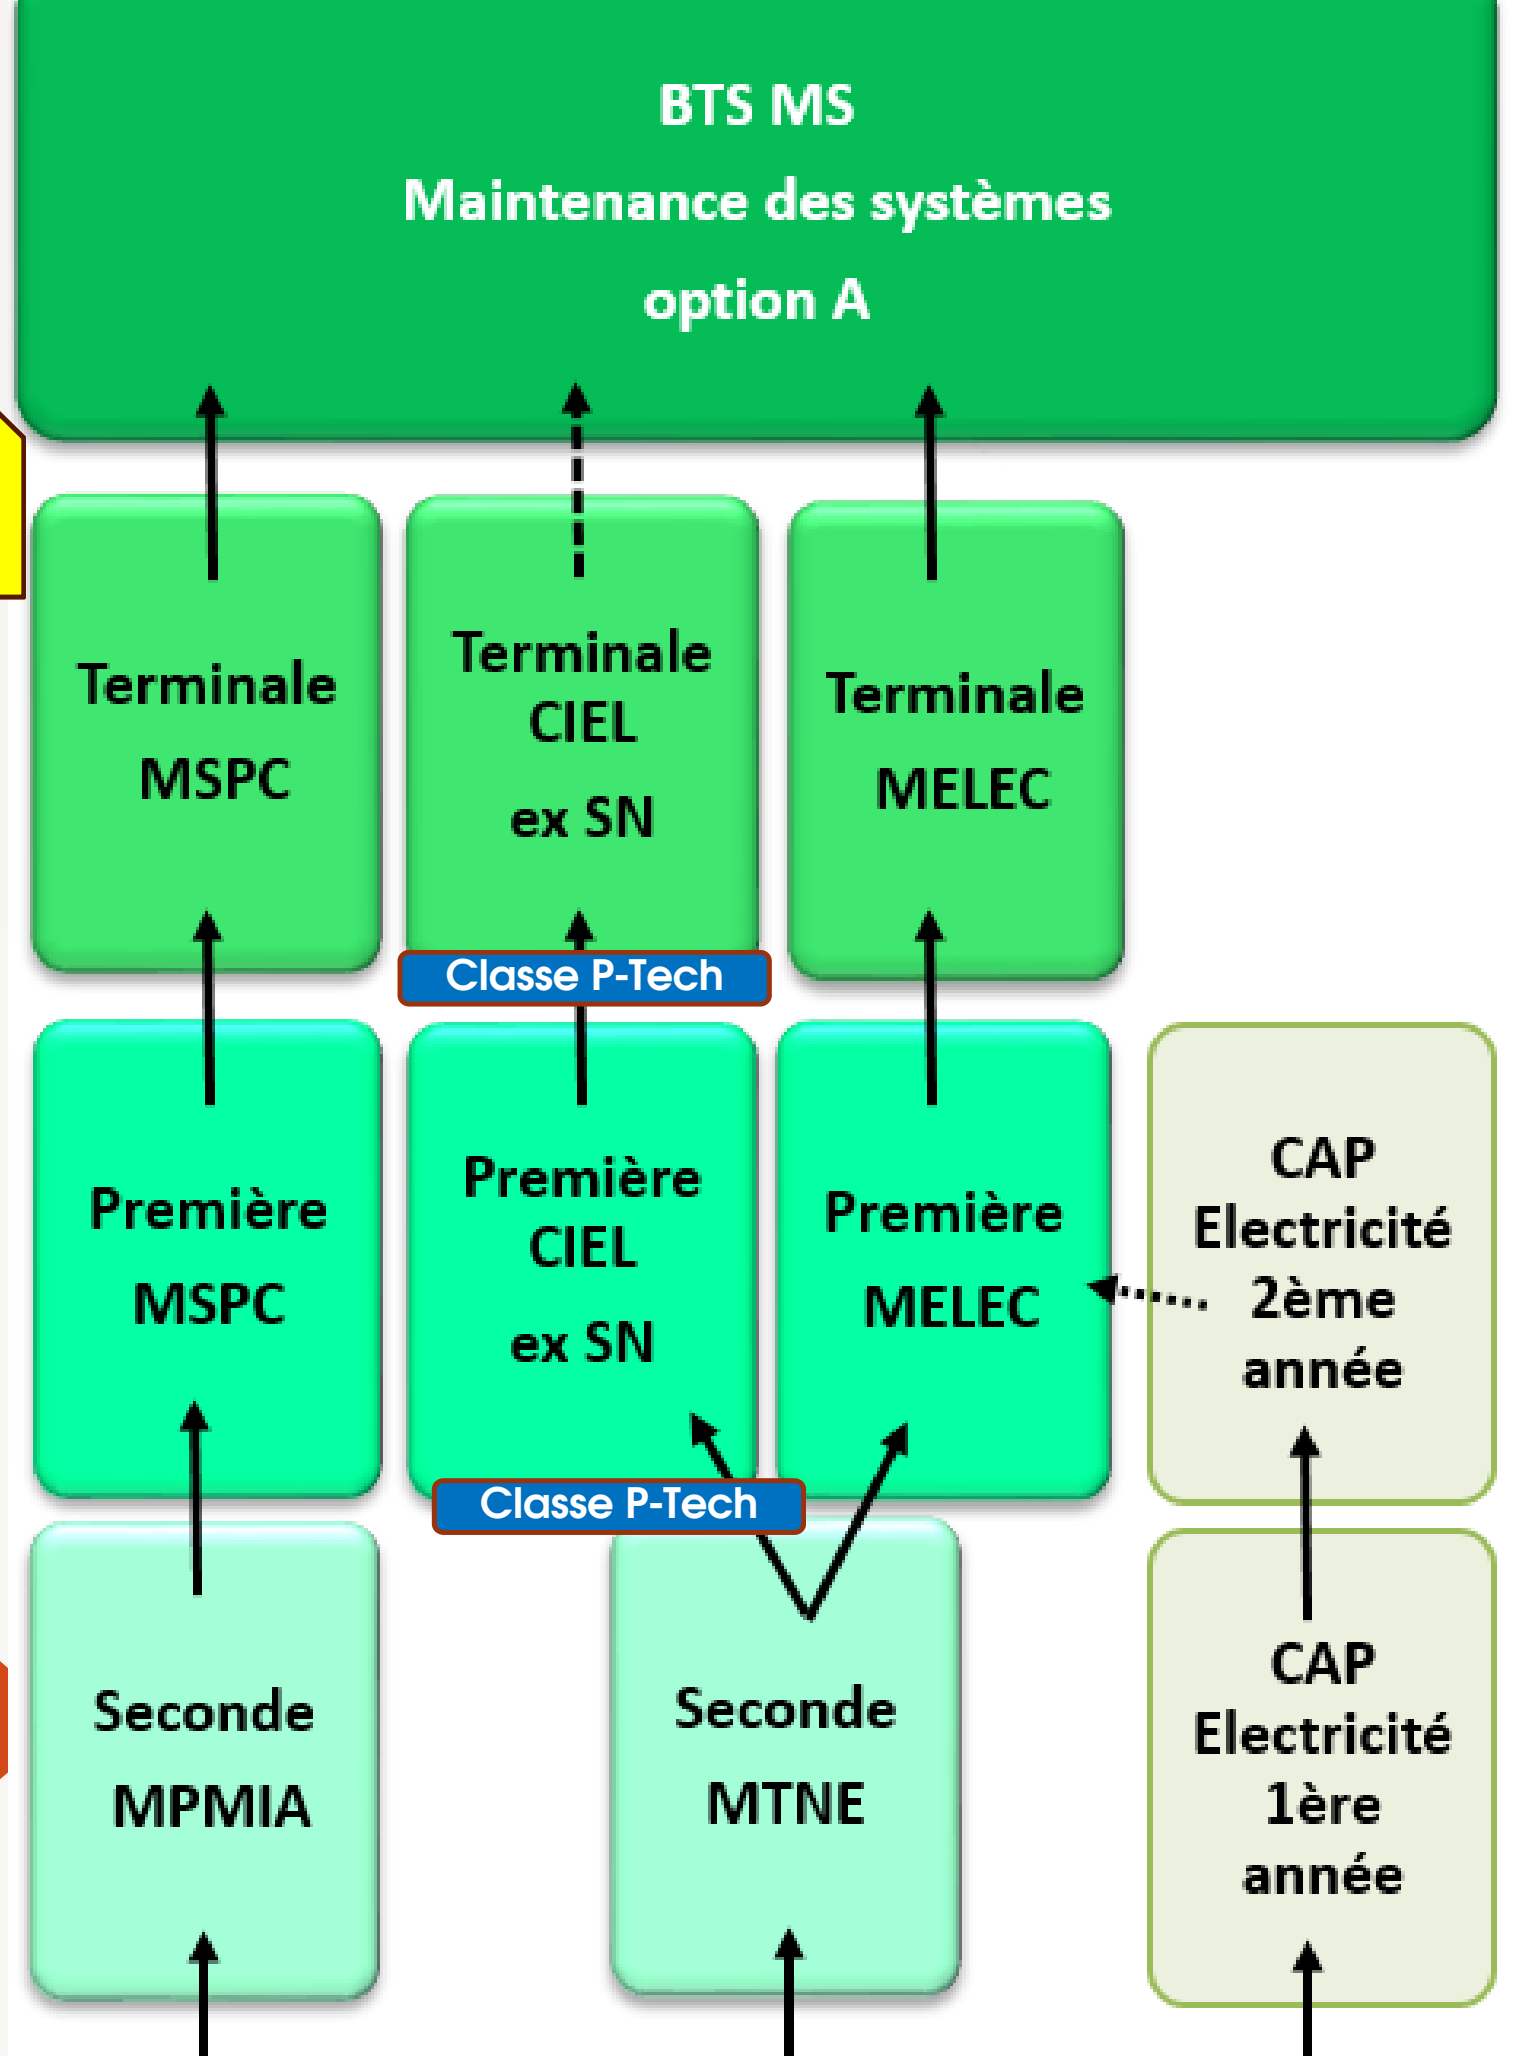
BTS MS
Maintenance des systèmes
option A

Terminale
MSPC

Terminale
CIEL
ex SN

Terminale
MELEC

Classe P-Tech

Première
MSPC

Première
CIEL
ex SN

Première
MELEC

CAP
Electricité
2ème
année

Classe P-Tech

Seconde
MPMIA

Seconde
MTNE

CAP
Electricité
1ère
année